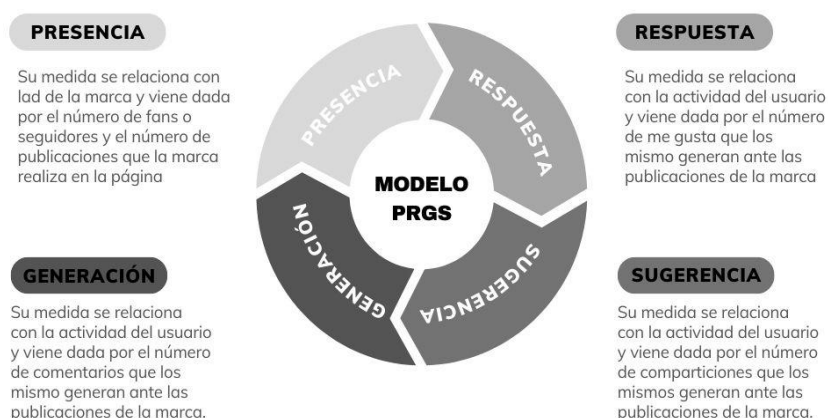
PRESENCIA

Su medida se relaciona con lad de la marca y viene dada por el número de fans o seguidores y el número de publicaciones que la marca realiza en la página

PRESENCIA

RESPUESTA

MODELO PRGS

GENERACIÓN

SUGERENCIA

RESPUESTA

Su medida se relaciona con la actividad del usuario y viene dada por el número de me gusta que los mismo generan ante las publicaciones de la marca

GENERACIÓN

Su medida se relaciona con la actividad del usuario y viene dada por el número de comentarios que los mismo generan ante las publicaciones de la marca.

SUGERENCIA

Su medida se relaciona con la actividad del usuario y viene dada por el número de comparticiones que los mismos generan ante las publicaciones de la marca.